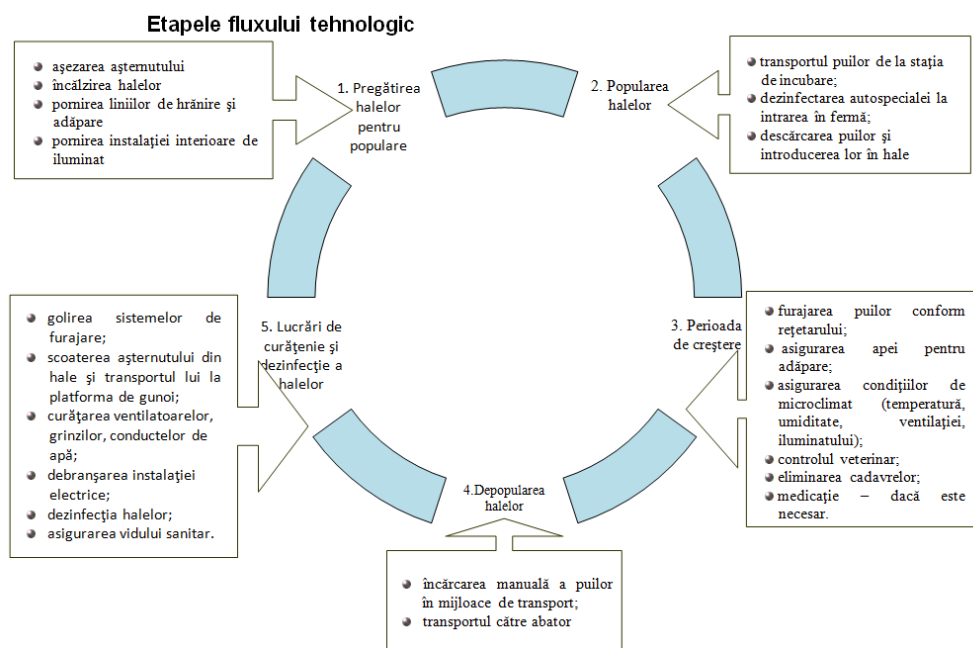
Etapele fluxului tehnologic

- aşezarea aşternutului
- încălzirea halelor
- pornirea liniilor de hrănire şi adăpare
- pornirea instalaţiei interioare de iluminat

1. Pregătirea halelor pentru populare

2. Popularea halelor

- transportul puilor de la staţia de incubare;
- dezinfectarea autospecialei la intrarea în fermă;
- descărcarea puilor şi introducerea lor în hale

- golirea sistemelor de furajare;
- scoaterea aşternutului din hale şi transportul lui la platforma de gunoi;
- curăţarea ventilatoarelor, grinzilor, conductelor de apă;
- debranşarea instalaţiei electrice;
- dezinfecţia halelor;
- asigurarea vidului sanitar.

5. Lucrări de curăţenie şi dezinfecţie a halelor

3. Perioada de creştere

- furajarea puilor conform reţetarului;
- asigurarea apei pentru adăpare;
- asigurarea condiţiilor de microclimat (temperatură, umiditate, ventilaţiei, iluminatului);
- controlul veterinar;
- eliminarea cadavrelor;
- medicaţie – dacă este necesar.

4.Depopularea halelor

- încărcarea manuală a puilor în mijloace de transport;
- transportul către abator